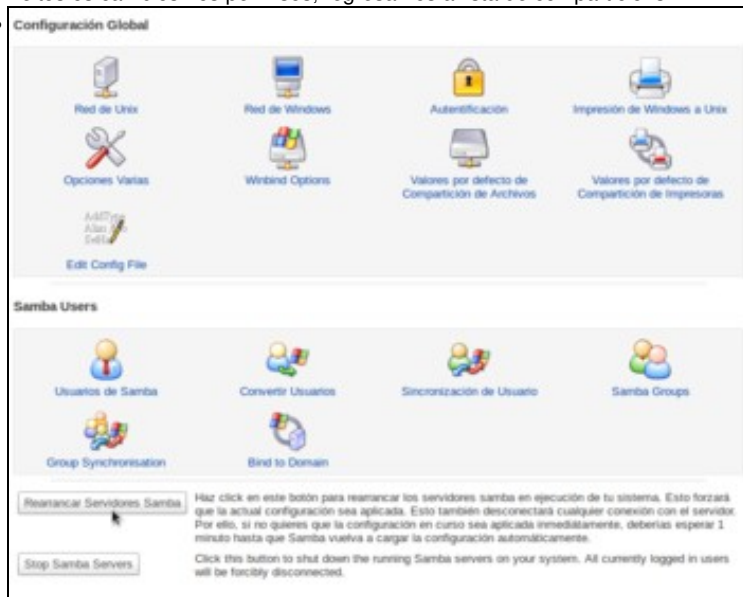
Configuración Global

Red de Unix

Red de Windows

Autentificación

Impresión de Windows a Unix

Opciones Varias

Winbind Options

Valores por defecto de Compartición de Archivos

Valores por defecto de Compartición de Impresoras

Edit Config File

Samba Users

Usuarios de Samba

Convertir Usuarios

Sincronización de Usuario

Samba Groups

Group Synchronisation

Bind to Domain

Rearrancar Servidores Samba

Haz click en este botón para rearrancar los servidores samba en ejecución de tu sistema. Esto forzará que la actual configuración sea aplicada. Esto también desconectará cualquier conexión con el servidor. Por ello, si no quieres que la configuración en curso sea aplicada inmediatamente, deberías esperar 1 minuto hasta que Samba vuelva a cargar la configuración automáticamente.

Stop Samba Servers

Click this button to shut down the running Samba servers on your system. All currently logged in users will be forcibly disconnected.